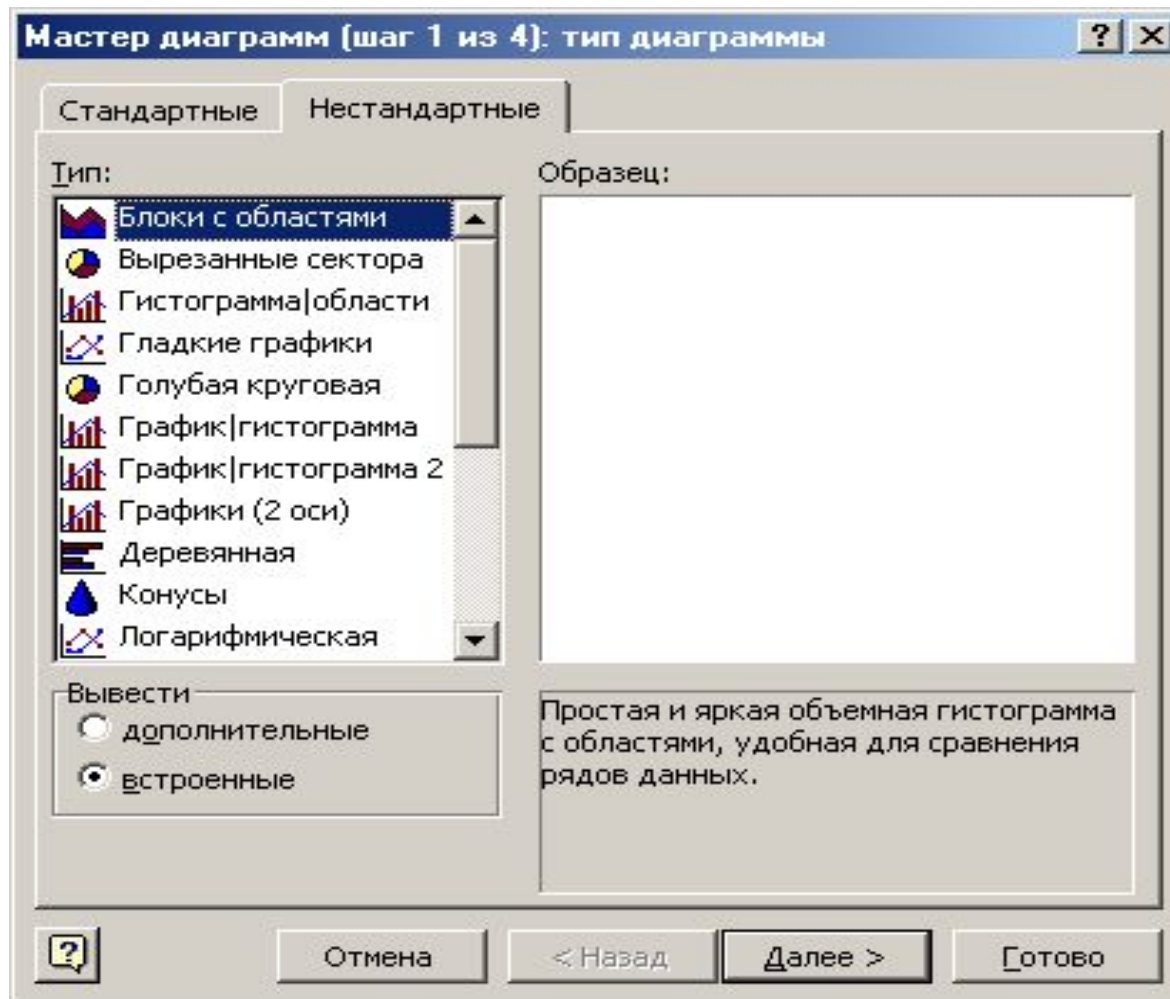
Мастер диаграмм (шаг 1 из 4): тип диаграммы
? X

Стандартные
Нестандартные

Тип:
Блоки с областями
Вырезанные сектора
Гистограмма|области
Гладкие графики
Голубая круговая
График|гистограмма
График|гистограмма 2
Графики (2 оси)
Деревянная
Конусы
Логарифмическая

Образец:

Вывести
дополнительные
встроенные

Простая и яркая объемная гистограмма с областями, удобная для сравнения рядов данных.

?
Отмена
< Назад
Далее >
Готово